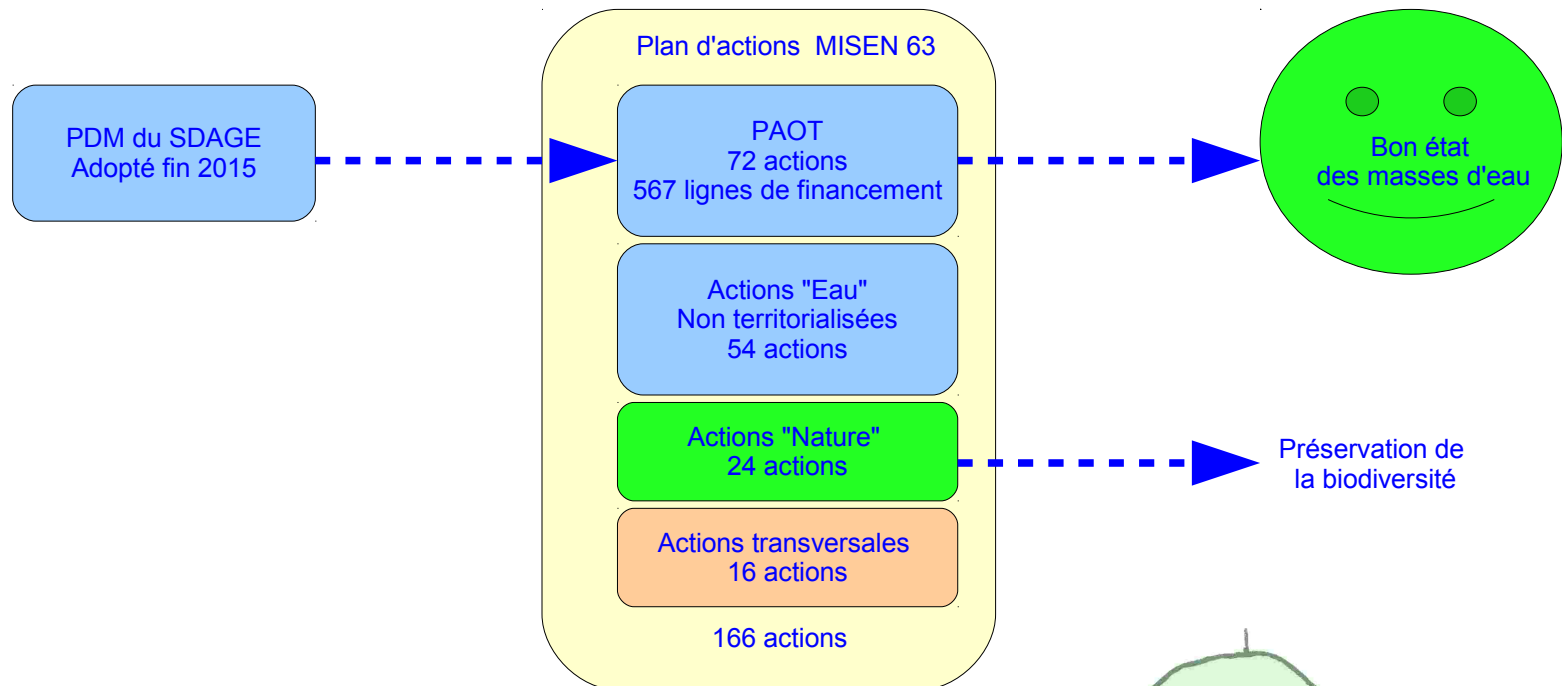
PDM du SDAGE
Adopté fin 2015

Plan d'actions MISEN 63

PAOT
72 actions
567 lignes de financement

Actions "Eau"
Non territorialisées
54 actions

Actions "Nature"
24 actions

Actions transversales
16 actions

166 actions

Bon état
des masses d'eau

Préservation de
la biodiversité